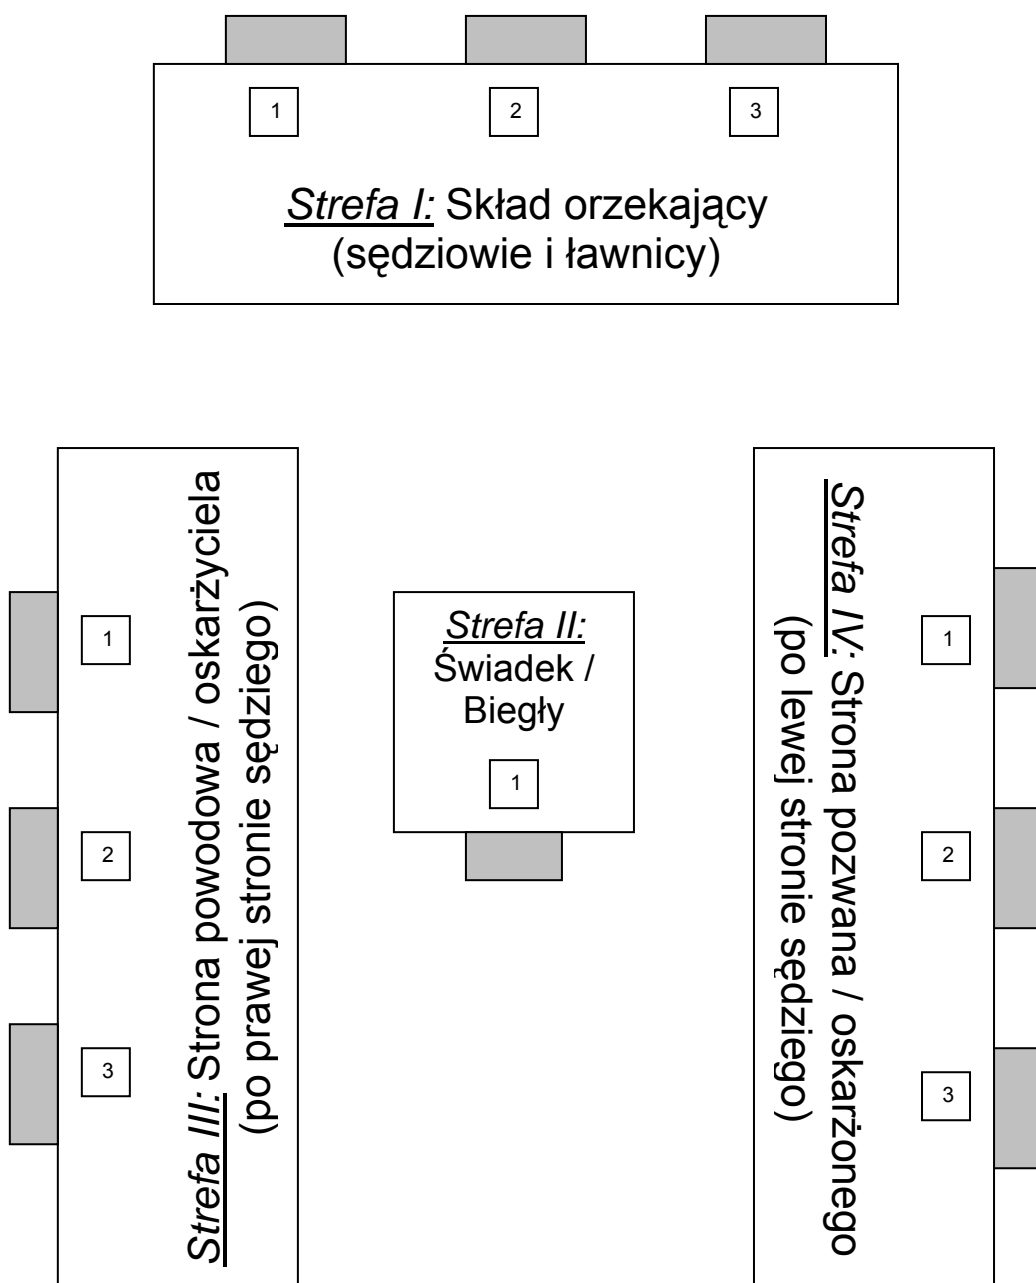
1
2
3

*Strefa I:* Skład orzekający (sędziowie i ławnicy)

*Strefa III:* Strona powodowa / oskarżyciela (po prawej stronie sędziego)

1
2
3

*Strefa II:* Świadek / Biegły

1

*Strefa IV:* Strona pozwana / oskarżonego (po lewej stronie sędziego)

1
2
3